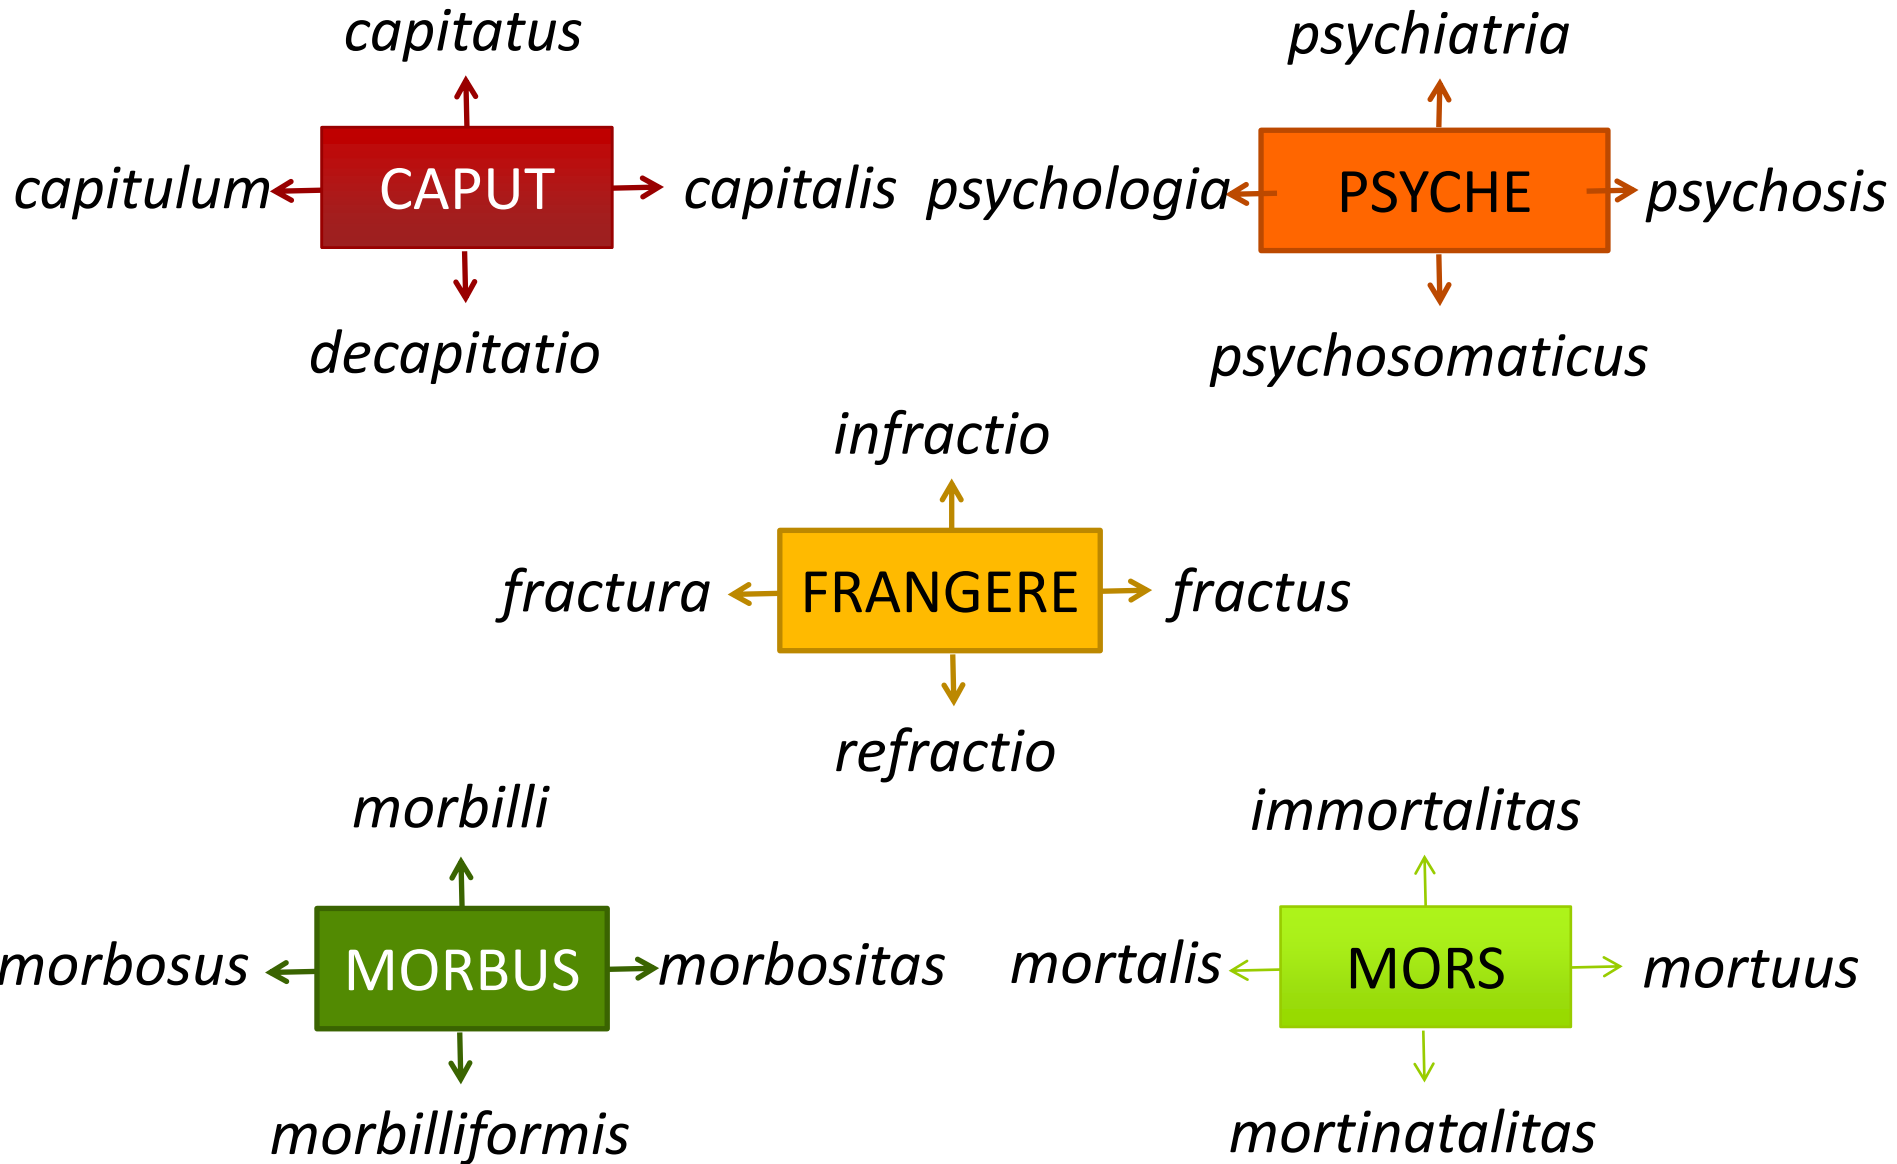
capitatus

capitulum CAPUT capitalis

decapitatio

psychiatria

psychologia PSYCHE psychosis

psychosomaticus

infractio

fractura FRANGERE fractus

refractio

morbilli

morbosus MORBUS morbositas

morbilliformis

immortalitas

mortalis MORS mortuus

mortinatalitas